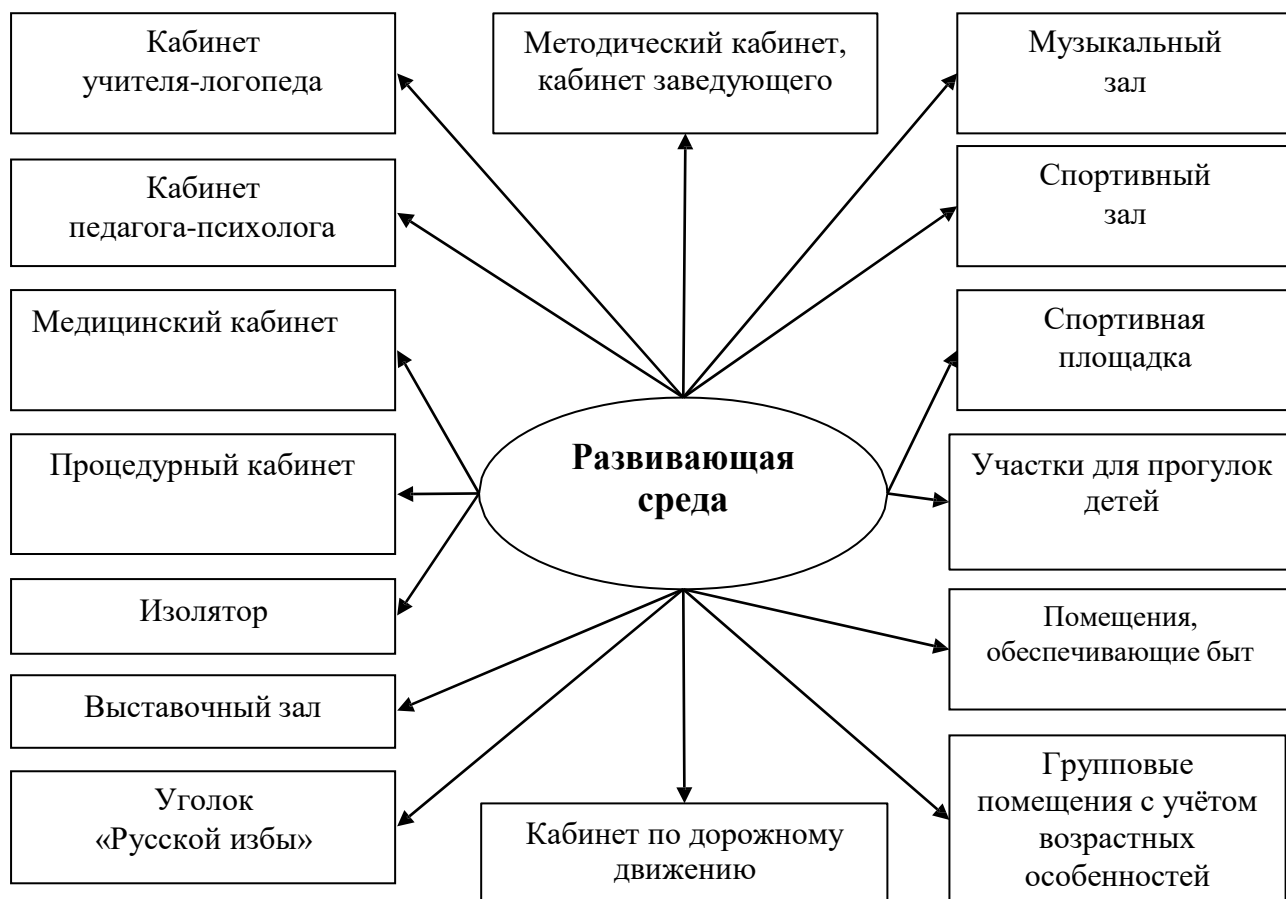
Кабинет учителя-логопеда

Методический кабинет, кабинет заведующего

Музыкальный зал

Кабинет педагога-психолога

Спортивный зал

Медицинский кабинет

Спортивная площадка

Процедурный кабинет

**Развивающая среда**

Участки для прогулок детей

Изолятор

Помещения, обеспечивающие быт

Выставочный зал

Уголок «Русской избы»

Кабинет по дорожному движению

Групповые помещения с учётом возрастных особенностей